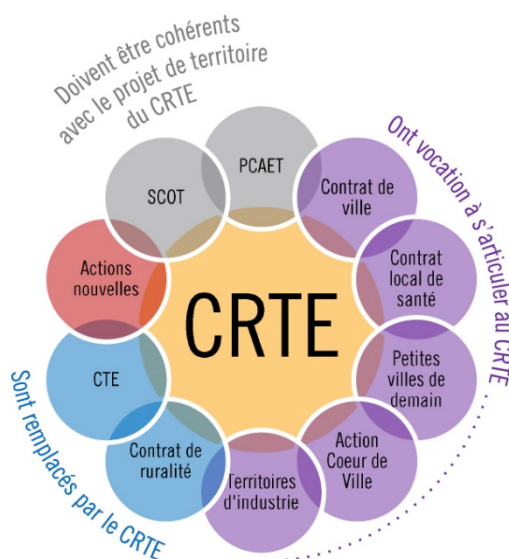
Doivent être cohérents avec le projet de territoire du CRTE

Ont vocation à s'articuler au CRTE

Sont remplacés par le CRTE

SCOT

PCAET

Contrat de ville

Contrat local de santé

Petites villes de demain

Action Coeur de Ville

Territoires d'industrie

Contrat de ruralité

CTE

Actions nouvelles

CRTE